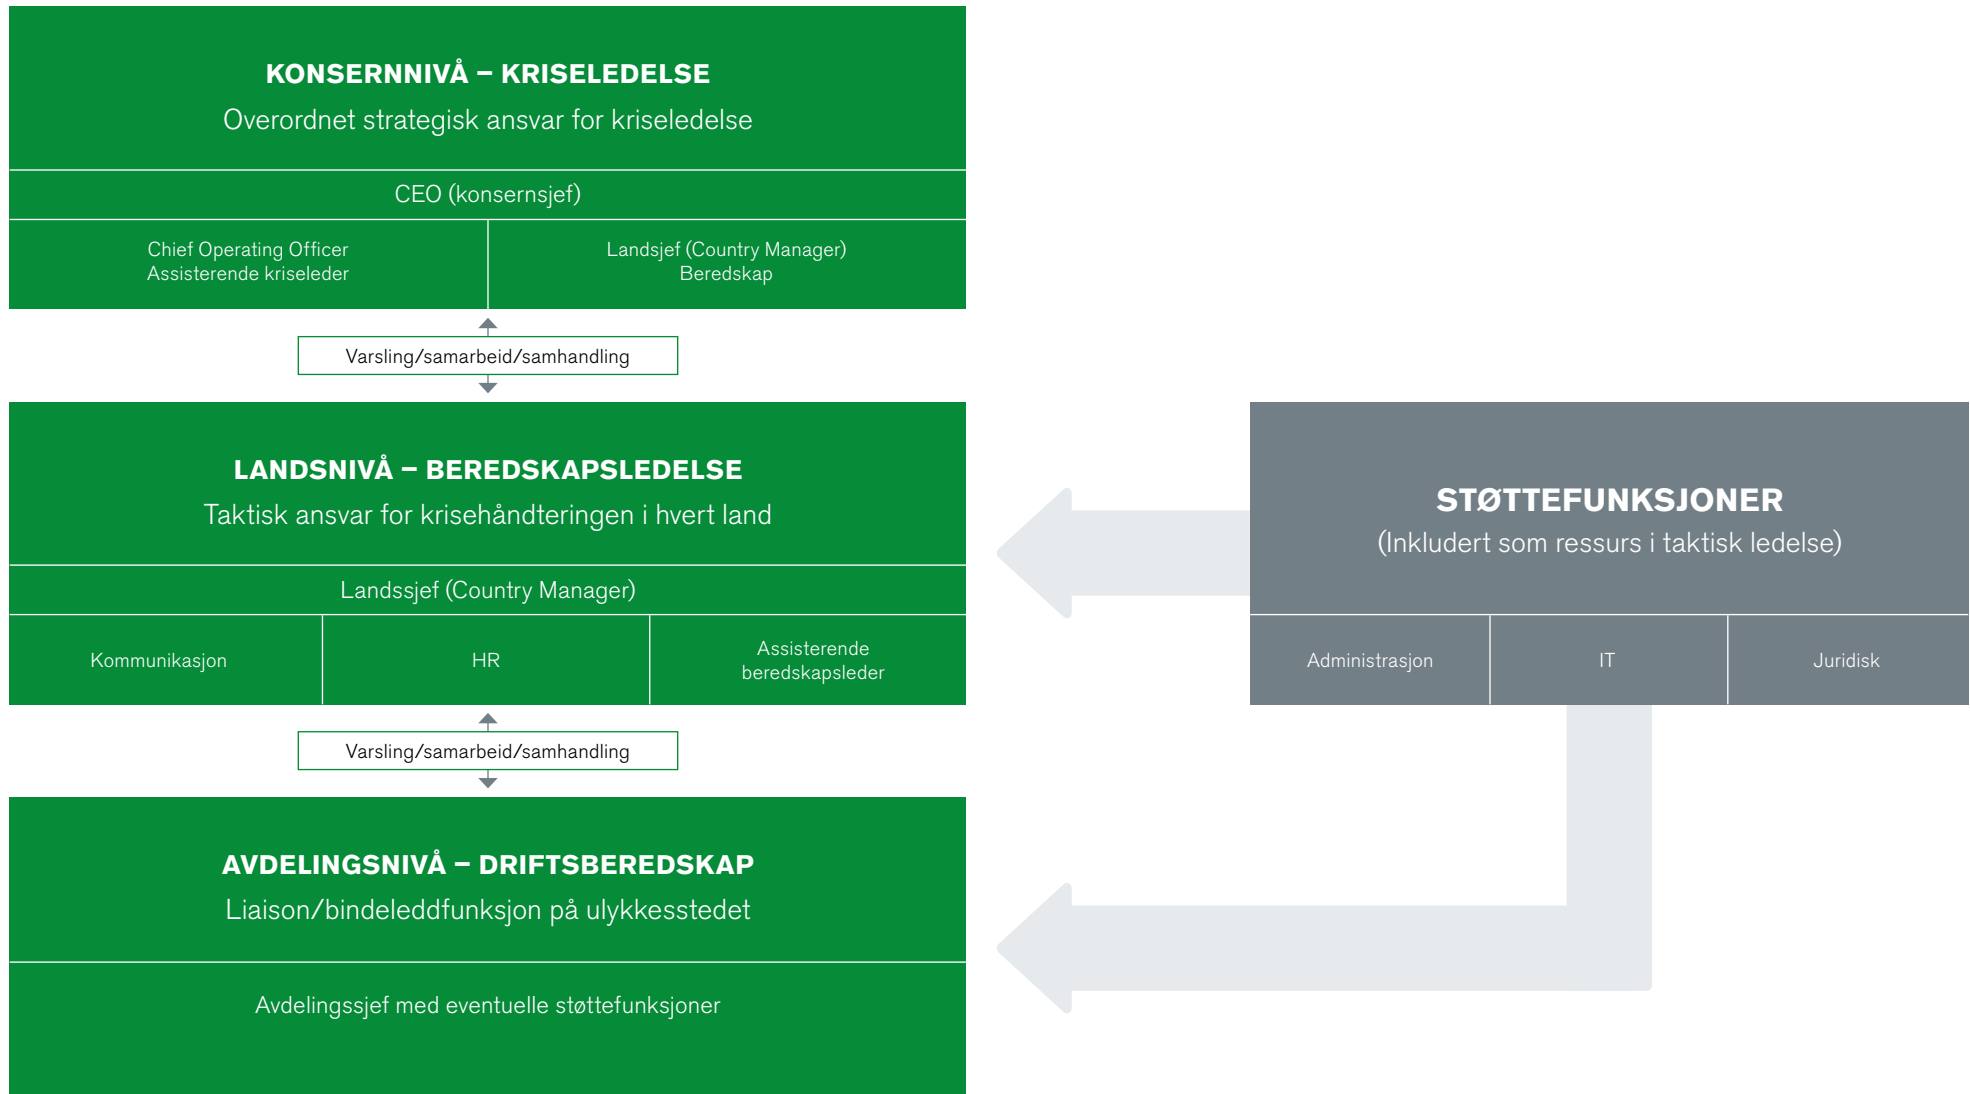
KONSERNNIVÅ – KRISELEDELSE
Overordnet strategisk ansvar for kriseledelse

CEO (konsernsjef)

Chief Operating Officer
Assisterende kriseleder

Landsjef (Country Manager)
Beredskap

Varsling/samarbeid/samhandling

LANDSNIVÅ – BEREDSKAPSLEDELSE
Taktisk ansvar for krisehåndteringen i hvert land

Landssjef (Country Manager)

Kommunikasjon

HR

Assisterende beredskapsleder

Varsling/samarbeid/samhandling

AVDELINGSNIVÅ – DRIFTSBEREDSKAP
Liaison/bindeleddfunksjon på ulykkesstedet

Avdelingssjef med eventuelle støttefunksjoner

STØTTEFUNKSJONER
(Inkludert som ressurs i taktisk ledelse)

Administrasjon

IT

Juridisk